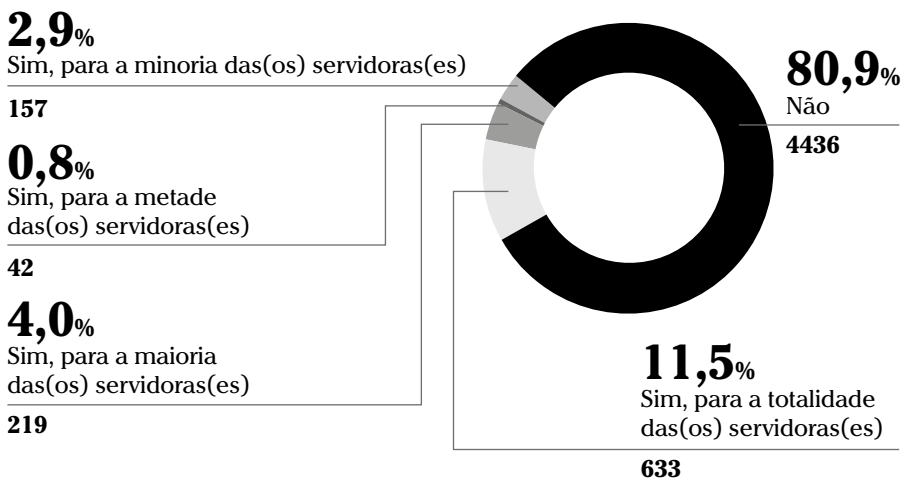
2,9%
Sim, para a minoria das(os) servidoras(es)
157

0,8%
Sim, para a metade das(os) servidoras(es)
42

4,0%
Sim, para a maioria das(os) servidoras(es)
219

80,9%
Não
4436

11,5%
Sim, para a totalidade das(os) servidoras(es)
633